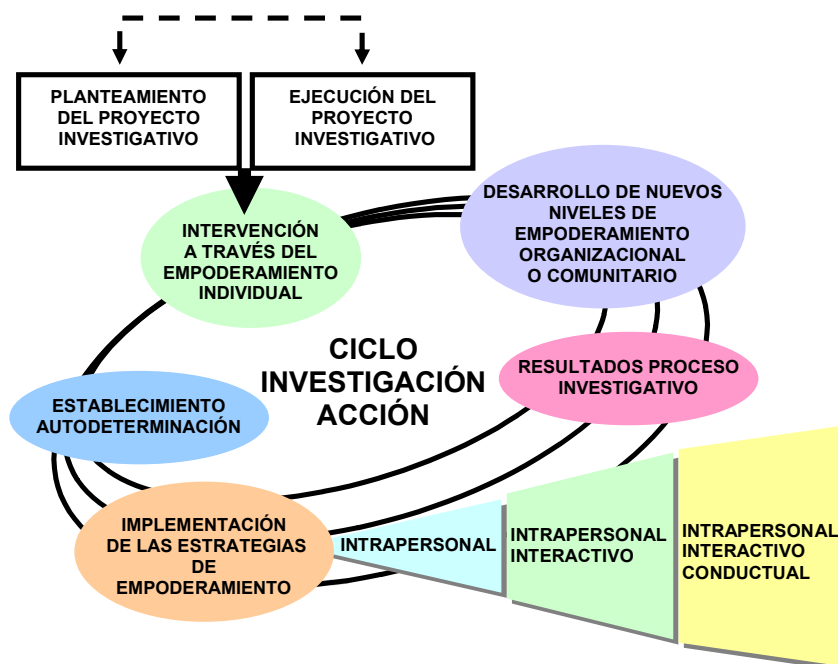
PLANTEAMIENTO DEL PROYECTO INVESTIGATIVO

EJECUCIÓN DEL PROYECTO INVESTIGATIVO

INTERVENCIÓN A TRAVÉS DEL EMPODERAMIENTO INDIVIDUAL

DESARROLLO DE NUEVOS NIVELES DE EMPODERAMIENTO ORGANIZACIONAL O COMUNITARIO

CICLO INVESTIGACIÓN ACCIÓN

RESULTADOS PROCESO INVESTIGATIVO

ESTABLECIMIENTO AUTODETERMINACIÓN

IMPLEMENTACIÓN DE LAS ESTRATEGIAS DE EMPODERAMIENTO

INTRAPERSONAL

INTRAPERSONAL INTERACTIVO

INTRAPERSONAL INTERACTIVO CONDUCTUAL